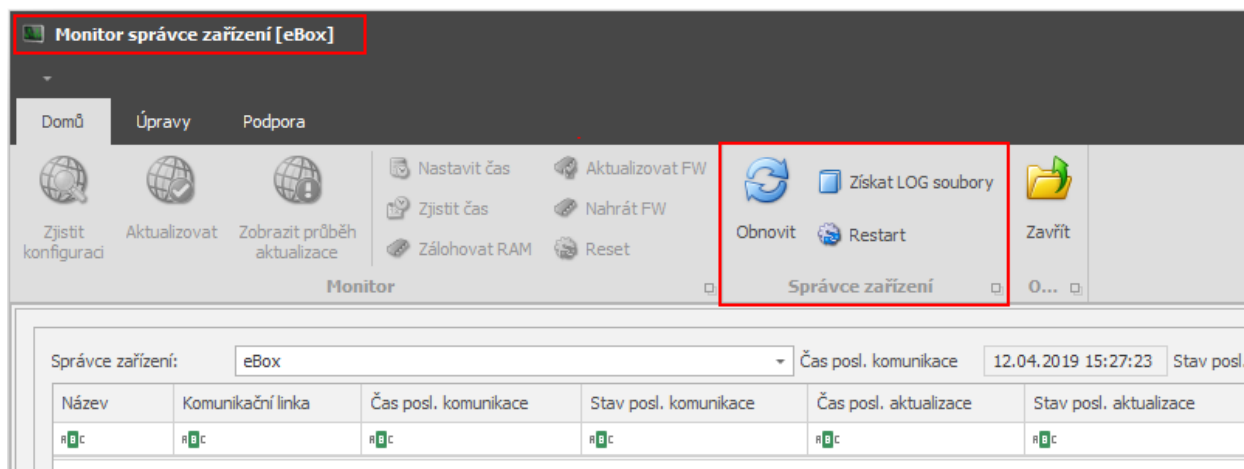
Monitor správce zařízení [eBox]

Domů Úpravy Podpora

Zjistit konfiguraci
Aktualizovat
Zobrazit průběh aktualizace
Nastavit čas
Zjistit čas
Zálohovat RAM
Aktualizovat FW
Nahrát FW
Reset
Monitor

Obnovit
Získat LOG soubory
Restart
Správce zařízení

Zavřít
O...

Správce zařízení: eBox
Čas posl. komunikace 12.04.2019 15:27:23 Stav posl.

| Název | Komunikační linka | Čas posl. komunikace | Stav posl. komunikace | Čas posl. aktualizace | Stav posl. aktualizace |
|---|---|---|---|---|---|
| ABC | ABC | ABC | ABC | ABC | ABC |